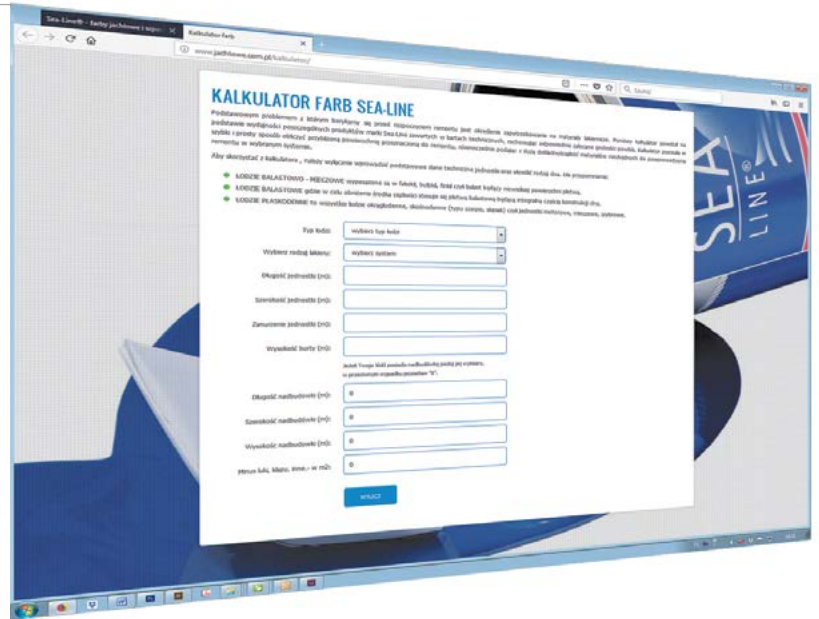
Sea-Line® - farby jachtowe i spo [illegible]

Kalkulator Farb

www.jachtowe.com.pl/kalkulator/

Szukaj

KALKULATOR FARB SEA-LINE

Podstawowym problemem z którym borykamy się przed rozpoczęciem remontu jest określenie zapotrzebowania na materiały lakiernicze. Poniższy kalkulator pozwoli na podstawie wydajności poszczególnych produktów marki Sea-Line zawartych w kartach technicznych, wyznaczyć odpowiednią ilość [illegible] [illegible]. Kalkulator pozwala w szybki i prosty sposób obliczyć przybliżoną powierzchnię przeznaczoną do remontu, niezbędną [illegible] ilość materiałów niezbędnych do przeprowadzenia remontu w wybranym systemie.

Aby skorzystać z kalkulatora , należy wybrać lub wprowadzić podstawowe dane techniczne jednostki oraz określić rodzaj dna. Dla przypomnienia:

ŁODZIE BALASTOWO - MIECZOWE wyposażone są w falszkil, bulbę, fin lub balast będący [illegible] powierzchni płetwy.

ŁODZIE BALASTOWE gdzie w celu obniżenia środka ciężkości stosuje się płetwę balastową będącą integralną częścią konstrukcji dna.

ŁODZIE PŁASKODENNE to wszystkie łodzie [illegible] (typu szerpa, slup) czyli jednostki motorowe, mieczowe, żaglowe.

Typ łodzi: Wybierz typ łodzi

Wybierz rodzaj lakieru: Wybierz system

Długość jednostki (m):

Szerokość jednostki (m):

Zanurzenie jednostki (m):

Wysokość burty (m):

Jeżeli Twoja łódź posiada nadbudówkę podaj jej wymiary, w przeciwnym wypadku pozostaw "0".

Długość nadbudówki (m): 0

Szerokość nadbudówki (m): 0

Wysokość nadbudówki (m): 0

Minus luki, klaps, inne.- w m2: 0

WYLICZ

SEA LINE